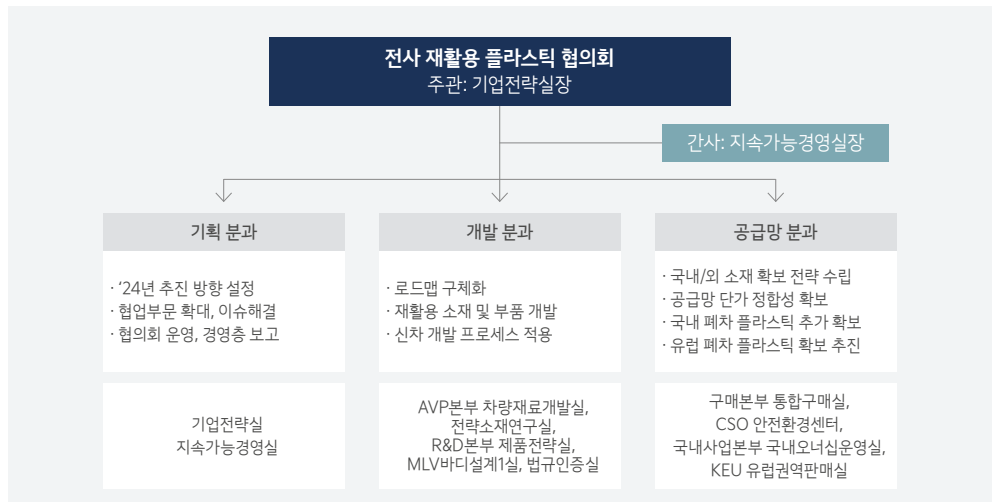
전사 재활용 플라스틱 협의회
주관: 기업전략실장

간사: 지속가능경영실장

기획 분과

· '24년 추진 방향 설정
· 협업부문 확대, 이슈해결
· 협의회 운영, 경영층 보고

기업전략실
지속가능경영실

개발 분과

· 로드맵 구체화
· 재활용 소재 및 부품 개발
· 신차 개발 프로세스 적용

AVP본부 차량재료개발실,
전략소재연구실,
R&D본부 제품전략실,
MLV바디설계1실, 법규인증실

공급망 분과

· 국내/외 소재 확보 전략 수립
· 공급망 단가 정합성 확보
· 국내 폐차 플라스틱 추가 확보
· 유럽 폐차 플라스틱 확보 추진

구매본부 통합구매실,
CSO 안전환경센터,
국내사업본부 국내오너십운영실,
KEU 유럽권역판매실